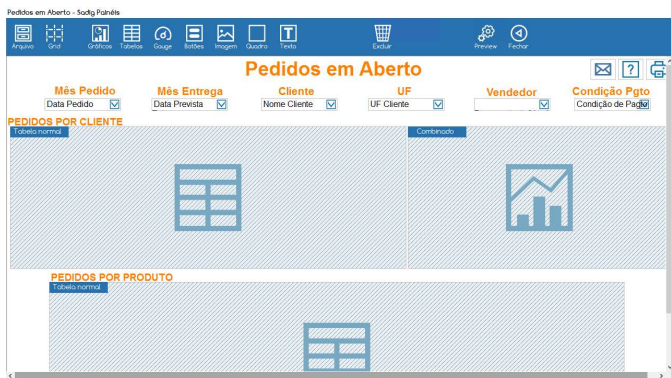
Pedidos em Aberto - Sadig Painéis

Arquivo Grid Gráficos Tabelas Gauge Botões Imagem Quadro Texto Excluir Preview Fechar

Pedidos em Aberto

Mês Pedido
Data Pedido

Mês Entrega
Data Prevista

Cliente
Nome Cliente

UF
UF Cliente

Vendedor

Condição Pgto
Condição de Pagto

PEDIDOS POR CLIENTE

Tabela normal

Combinado

PEDIDOS POR PRODUTO

Tabela normal